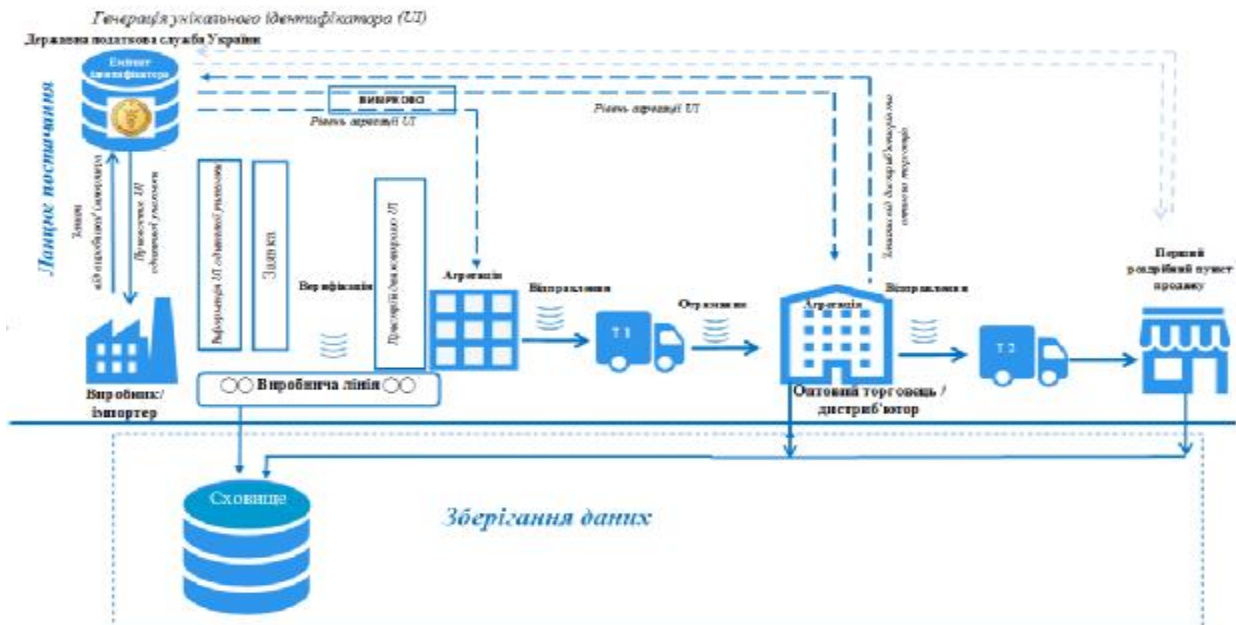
Генерація унікального ідентифікатора (UI)

Державна податкова служба України

Емітент ідентифікатора

ВИБІРКОВО

Рівень агрегації UI

Рівень агрегації UI

Ланцюг постачання

Запит від одиничної упаковки

Присвоєння UI одиничній упаковці

Нанесення UI одиничній упаковці

Захист

Верифікація

Пристрій для контролю UI

Агрегація

Відвантаження

T 1

Отримання

Агрегація

Відвантаження

T 2

Запит від дистриб'ютора на оптову торгівлю

Перший роздрібний пункт продажу

Виробник/імпортер

Виробнича лінія

Оптовий торговець / дистриб'ютор

Сховище

Зберігання даних